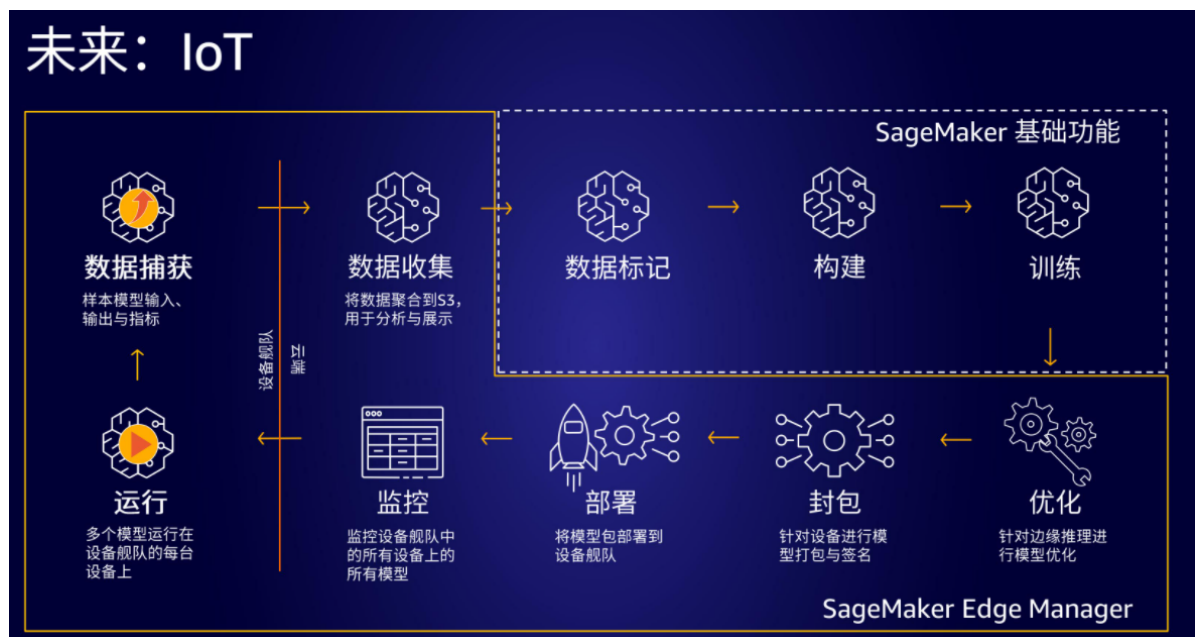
未来：IoT

SageMaker 基础功能

数据捕获
样本模型输入、输出与指标

数据收集
将数据聚合到S3，用于分析与展示

数据标记

构建

训练

设备舰队

云端

运行
多个模型运行在设备舰队的每台设备上

监控
监控设备舰队中的所有设备上的所有模型

部署
将模型包部署到设备舰队

封包
针对设备进行模型打包与签名

优化
针对边缘推理进行模型优化

SageMaker Edge Manager